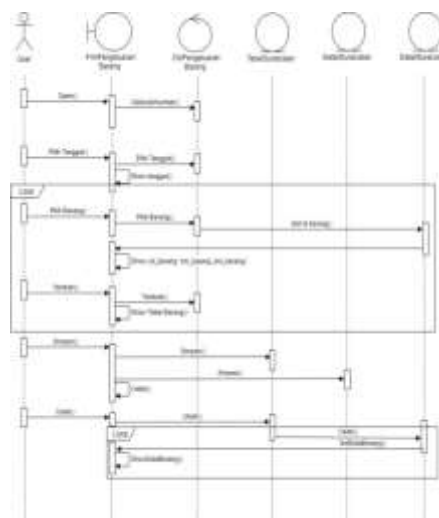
User

FrmPengeluaran Barang

CtrPengeluaran Barang

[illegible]

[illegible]

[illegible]

Open()

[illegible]

Pilih Tanggal()

Pilih Tanggal()

Show tanggal()

Loop

Pilih Barang()

Pilih Barang()

Get Id Barang()

Show id_barang, kd_barang, nm_barang

Tambah()

Tambah()

Show Tabel Barang()

Simpan()

Simpan()

Simpan()

Valid()

Cetak()

Cetak()

Loop

Valid()

GetDataBarang()

ShowDataBarang()